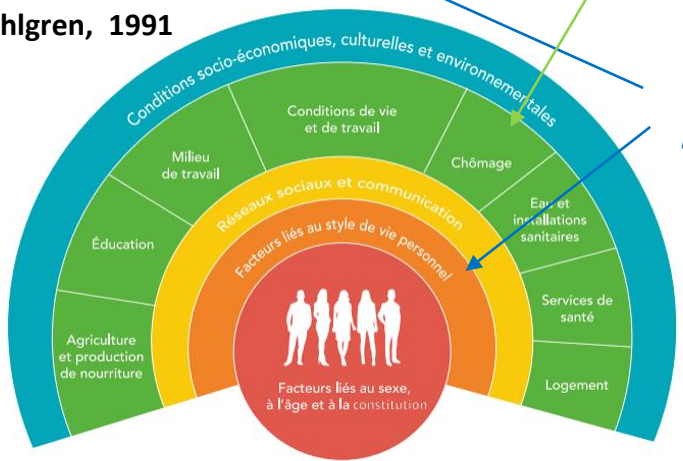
hlgren, 1991

Conditions socio-économiques, culturelles et environnementales

Agriculture et production de nourriture

Éducation

Milieu de travail

Conditions de vie et de travail

Chômage

Eau et installations sanitaires

Services de santé

Logement

Réseaux sociaux et communication

Facteurs liés au style de vie personnel

Facteurs liés au sexe, à l'âge et à la constitution